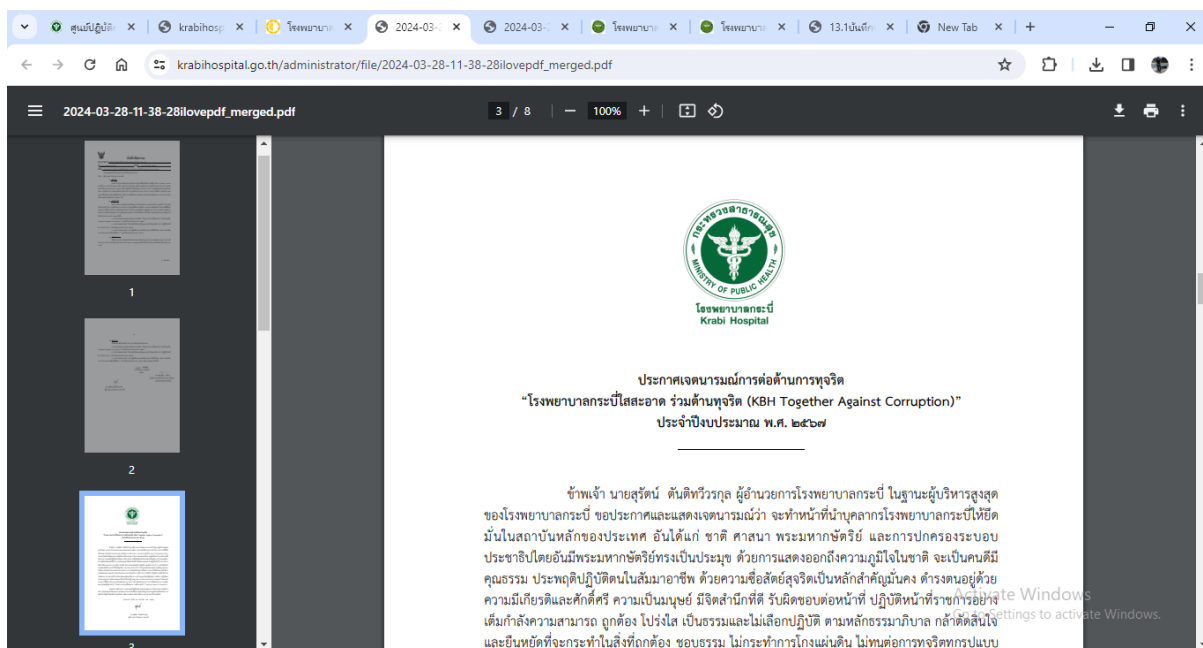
ศูนย์ปฏิบัติ ×  krabihosp ×  โรงพยาบาล ×  2024-03- ×  2024-03- ×  โรงพยาบาล ×  โรงพยาบาล ×  13.1บันทึก ×  New Tab ×  +

krabihospital.go.th/administrator/file/2024-03-28-11-38-28ilovepdf_merged.pdf

2024-03-28-11-38-28ilovepdf_merged.pdf  3 / 8  100%

1

2

กระทรวงสาธารณสุข MINISTRY OF PUBLIC HEALTH
โรงพยาบาลกระบี่
Krabi Hospital

ประกาศเจตนารมณ์การต่อต้านการทุจริต
“โรงพยาบาลกระบี่ใสสะอาด ร่วมต้านทุจริต (KBH Together Against Corruption)”
ประจำปีงบประมาณ พ.ศ. ๒๕๖๗

ข้าพเจ้า นายสุรัตน์ ตันติทวีวรกุล ผู้อำนวยการโรงพยาบาลกระบี่ ในฐานะผู้บริหารสูงสุดของโรงพยาบาลกระบี่ ขอประกาศและแสดงเจตนารมณ์ว่า จะทำหน้าที่นำบุคลากรโรงพยาบาลกระบี่ให้ยึดมั่นในสถาบันหลักของประเทศ อันได้แก่ ชาติ ศาสนา พระมหากษัตริย์ และการปกครองระบอบประชาธิปไตยอันมีพระมหากษัตริย์ทรงเป็นประมุข ด้วยการแสดงออกถึงความภูมิใจในชาติ จะเป็นคนดีมีคุณธรรม ประพฤติปฏิบัติตนในสัมมาอาชีพ ด้วยความซื่อสัตย์สุจริตเป็นหลักสำคัญมั่นคง ดำรงตนอยู่ด้วยความมีเกียรติและศักดิ์ศรี ความเป็นมนุษย์ มีจิตสำนึกที่ดี รับผิดชอบต่อหน้าที่ ปฏิบัติหน้าที่ราชการอย่างเต็มกำลังความสามารถ ถูกต้อง โปร่งใส เป็นธรรมและไม่เลือกปฏิบัติ ตามหลักธรรมาภิบาล กล้าตัดสินใจและยืนหยัดที่จะกระทำในสิ่งที่ถูกต้อง ชอบธรรม ไม่กระทำการโกงแผ่นดิน ไม่ทนต่อการทุจริตทุกรูปแบบ

Activate Windows
Go to Settings to activate Windows.